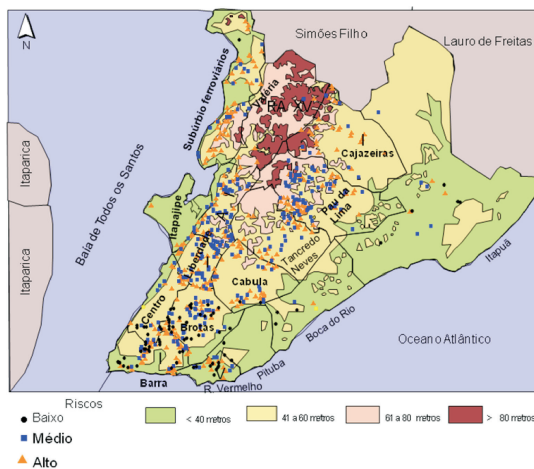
N

Simões Filho

Lauro de Freitas

Subúrbio ferroviários

Valéria

RA XV

Cajazeiras

Baía de Todos os Santos

Itaparica

Itaparica

Itapajipe

Liberdade

Pau da Lima

Tancredo Neves

Cabula

Centro

Brotas

Itapuã

Oceano Atlântico

Boca do Rio

Pituba

R. Vermelho

Barra

Riscos

Baixo

Médio

Alto

< 40 metros

41 a 60 metros

61 a 80 metros

> 80 metros